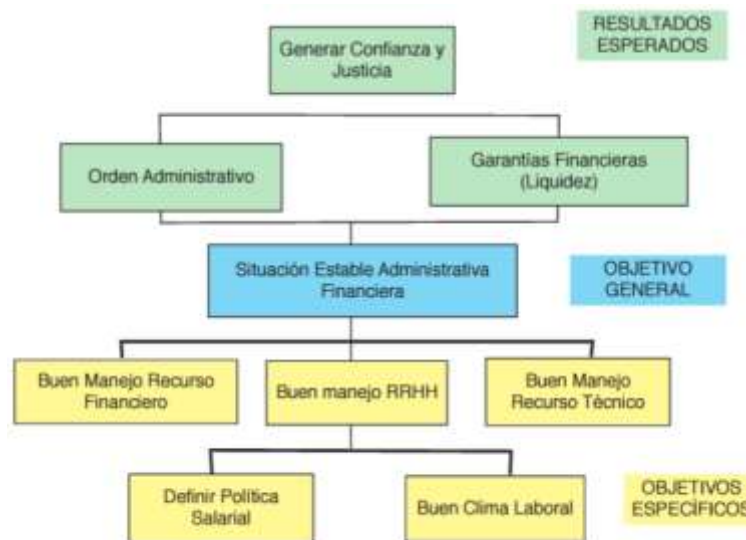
RESULTADOS ESPERADOS

Generar Confianza y Justicia

Orden Administrativo

Garantías Financieras (Liquidez)

Situación Estable Administrativa Financiera

OBJETIVO GENERAL

Buen Manejo Recurso Financiero

Buen manejo RRHH

Buen Manejo Recurso Técnico

Definir Política Salarial

Buen Clima Laboral

OBJETIVOS ESPECÍFICOS